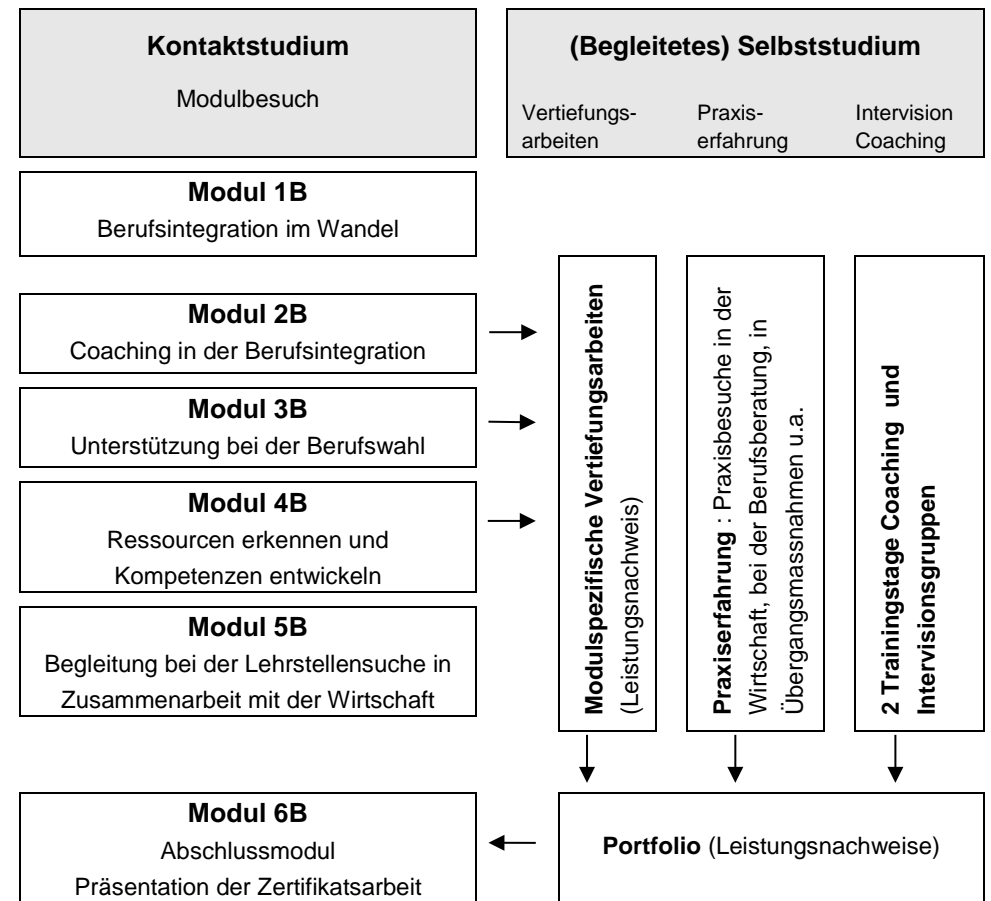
**Kontaktstudium**

Modulbesuch

**(Begleitetes) Selbststudium**

Vertiefungsarbeiten

Praxiserfahrung

Intervision Coaching

**Modul 1B**
Berufsintegration im Wandel

**Modul 2B**
Coaching in der Berufsintegration

**Modul 3B**
Unterstützung bei der Berufswahl

**Modul 4B**
Ressourcen erkennen und Kompetenzen entwickeln

**Modul 5B**
Begleitung bei der Lehrstellensuche in Zusammenarbeit mit der Wirtschaft

**Modulspezifische Vertiefungsarbeiten** (Leistungsnachweis)

**Praxiserfahrung** : Praxisbesuche in der Wirtschaft, bei der Berufsberatung, in Übergangsmassnahmen u.a.

**2 Trainingstage Coaching und Intervisionsgruppen**

**Modul 6B**
Abschlussmodul
Präsentation der Zertifikatsarbeit

**Portfolio** (Leistungsnachweise)